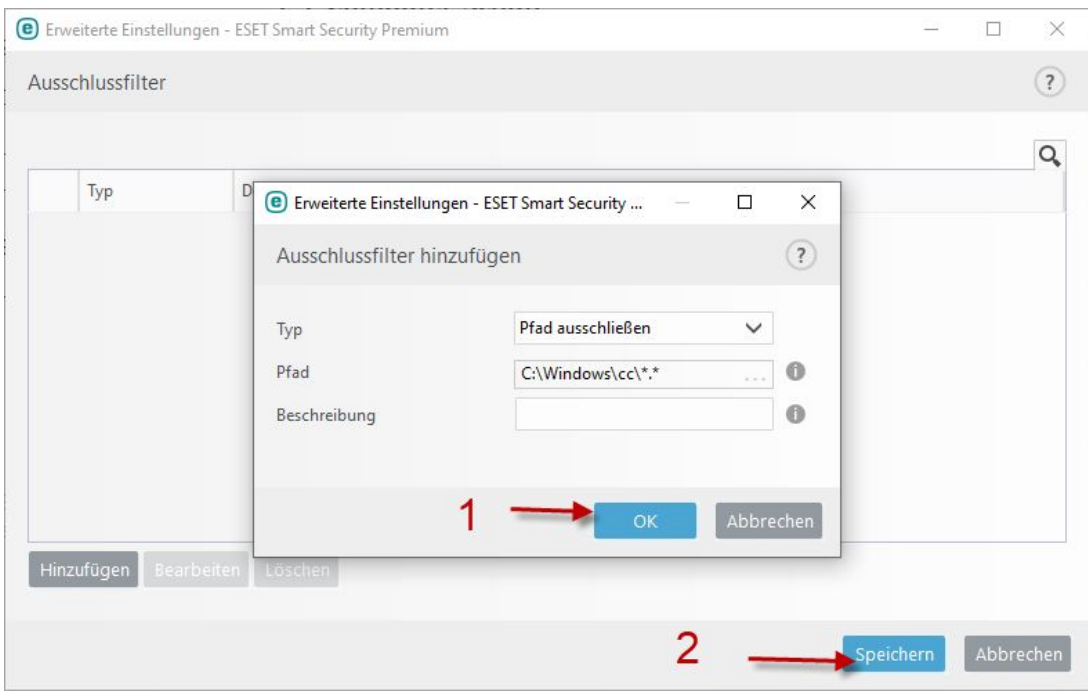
Erweiterte Einstellungen - ESET Smart Security Premium

Ausschlussfilter

?

Typ

D

Erweiterte Einstellungen - ESET Smart Security ...

Ausschlussfilter hinzufügen

?

Typ
Pfad ausschließen

Pfad
C:\Windows\cc\*.*

Beschreibung

1

OK

Abbrechen

Hinzufügen

Bearbeiten

Löschen

2

Speichern

Abbrechen